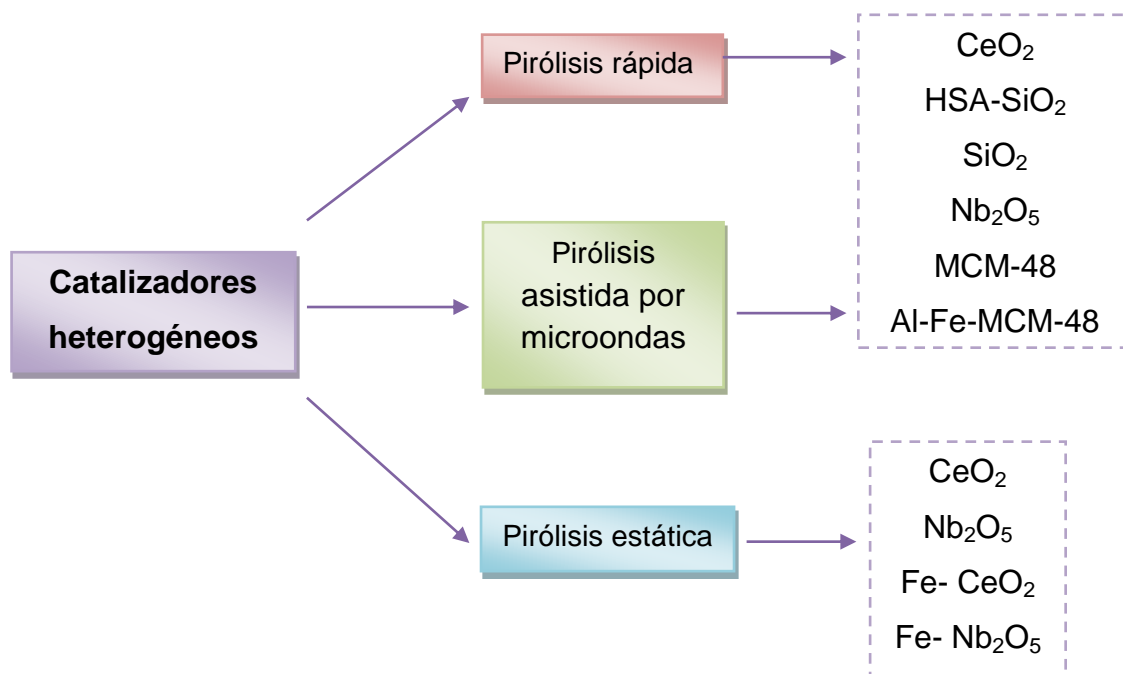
Catalizadores heterogéneos

Pirólisis rápida

$CeO_2$
HSA-$SiO_2$
$SiO_2$
$Nb_2O_5$
MCM-48
Al-Fe-MCM-48

Pirólisis asistida por microondas

Pirólisis estática

$CeO_2$
$Nb_2O_5$
Fe- $CeO_2$
Fe- $Nb_2O_5$